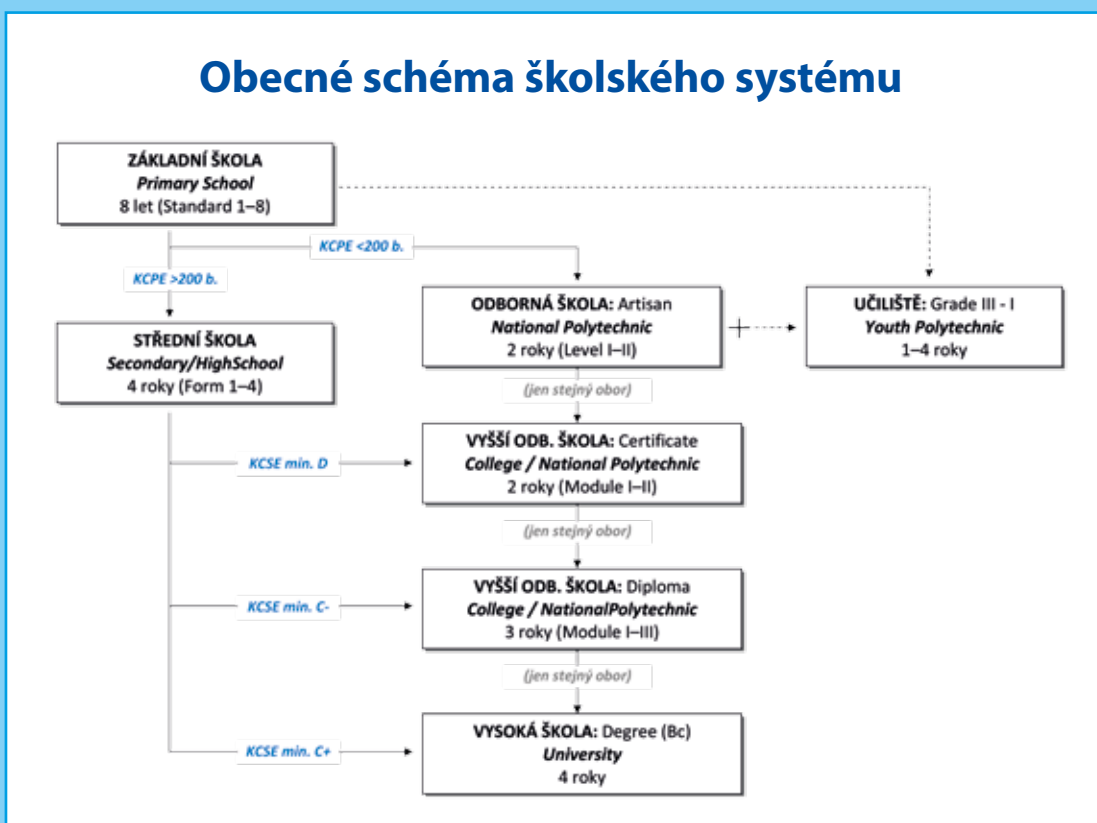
Obecné schéma školského systému

ZÁKLADNÍ ŠKOLA
Primary School
8 let (Standard 1–8)

KCPE <200 b.

KCPE >200 b.

ODBORNÁ ŠKOLA: Artisan
National Polytechnic
2 roky (Level I–II)

UČILIŠTĚ: Grade III - I
Youth Polytechnic
1–4 roky

STŘEDNÍ ŠKOLA
Secondary/HighSchool
4 roky (Form 1–4)

(jen stejný obor)

KCSE min. D

VYŠŠÍ ODB. ŠKOLA: Certificate
College / National Polytechnic
2 roky (Module I–II)

(jen stejný obor)

KCSE min. C-

VYŠŠÍ ODB. ŠKOLA: Diploma
College / NationalPolytechnic
3 roky (Module I–III)

(jen stejný obor)

KCSE min. C+

VYSOKÁ ŠKOLA: Degree (Bc)
University
4 roky